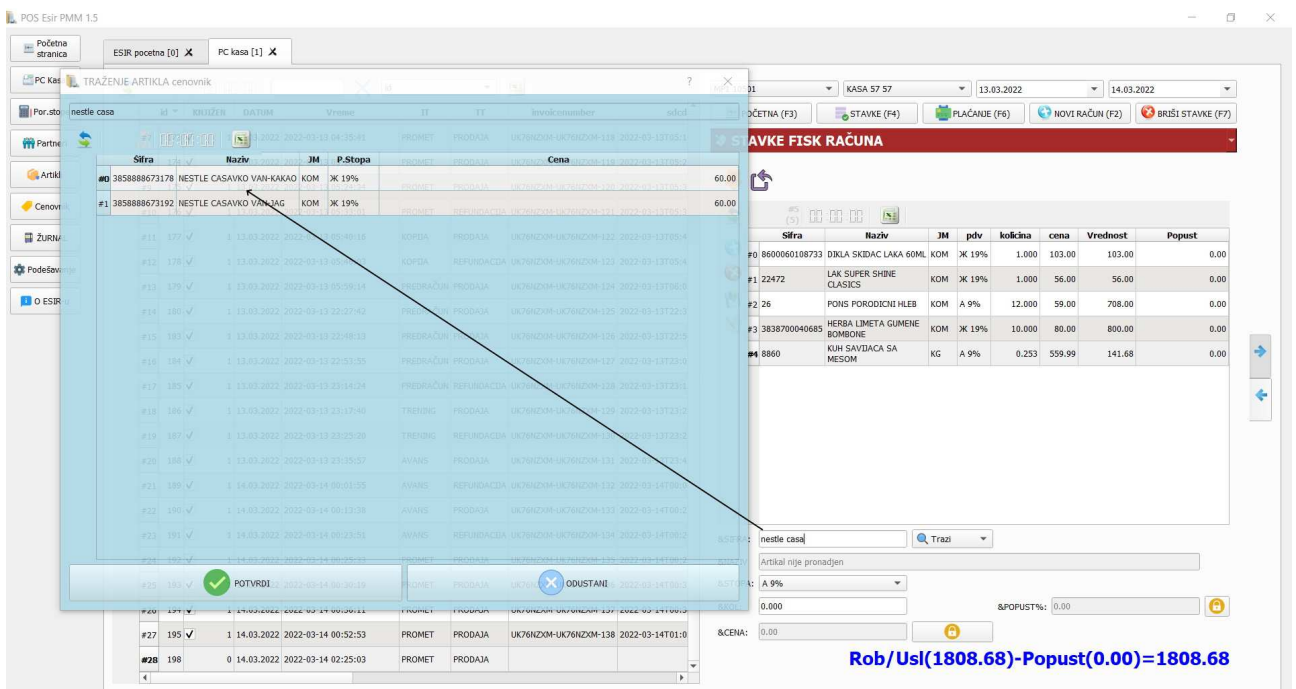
POS Esir PMM 1.5

Početna stranica
ESIR pocetna [0] ✕
PC kasa [1] ✕
PC Kas
Por.sto
Partne
Artikl
Cenovn
ŽURNA
Podešava
O ESIR

TRAŽENJE ARTIKLA cenovnik
nestle casa

| Šifra | Naziv | JM | P.Stopa | Cena |
|---|---|---|---|---|
| #0 3858888673178 | NESTLE CASAVKO VAN-KAKAO | KOM | Ж 19% | 60.00 |
| #1 3858888673192 | NESTLE CASAVKO VAN-JAG | KOM | Ж 19% | 60.00 |

POTVRDI
ODUSTANI

| #27 | 195 ✓ | 1 | 14.03.2022 | 2022-03-14 00:52:53 | PROMET | PRODAJA | UK76NZXM-UK76NZXM-138 | 2022-03-14T01:0 |
|---|---|---|---|---|---|---|---|---|
| #28 | 198 | 0 | 14.03.2022 | 2022-03-14 02:25:03 | PROMET | PRODAJA | | |

KASA 57 57
13.03.2022
14.03.2022
OČETNA (F3)
STAVKE (F4)
PLAĆANJE (F6)
NOVI RAČUN (F2)
BRIŠI STAVKE (F7)
AVKE FISK RAČUNA

| Sifra | Naziv | JM | pdv | kolicina | cena | Vrednost | Popust |
|---|---|---|---|---|---|---|---|
| #0 8600060108733 | DIKLA SKIDAC LAKA 60ML | KOM | Ж 19% | 1.000 | 103.00 | 103.00 | 0.00 |
| #1 22472 | LAK SUPER SHINE CLASICS | KOM | Ж 19% | 1.000 | 56.00 | 56.00 | 0.00 |
| #2 26 | PONS PORODICNI HLEB | KOM | A 9% | 12.000 | 59.00 | 708.00 | 0.00 |
| #3 3838700040685 | HERBA LIMETA GUMENE BOMBONE | KOM | Ж 19% | 10.000 | 80.00 | 800.00 | 0.00 |
| #4 8860 | KUH SAVIJACA SA MESOM | KG | A 9% | 0.253 | 559.99 | 141.68 | 0.00 |

nestle casa
Trazi
Artikal nije pronadjen
A 9%
0.000
&POPUST%: 0.00
&CENA: 0.00
Rob/Usl(1808.68)-Popust(0.00)=1808.68